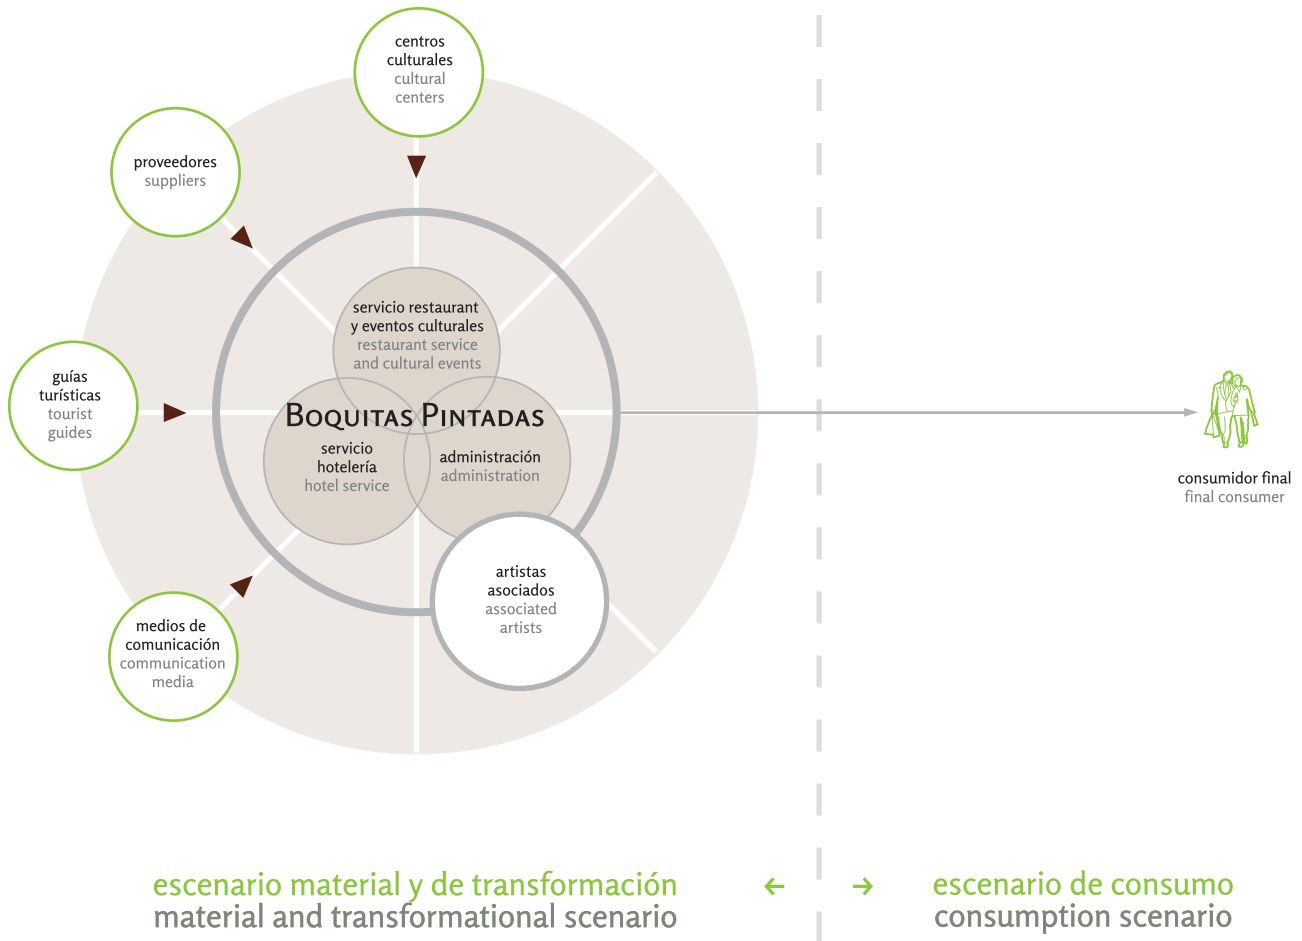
centros culturales
cultural centers

proveedores
suppliers

guías turísticas
tourist guides

medios de comunicación
communication media

servicio restaurant y eventos culturales
restaurant service and cultural events

Boquitas Pintadas

servicio hotelería
hotel service

administración
administration

artistas asociados
associated artists

consumidor final
final consumer

escenario material y de transformación
material and transformational scenario

←

→

escenario de consumo
consumption scenario